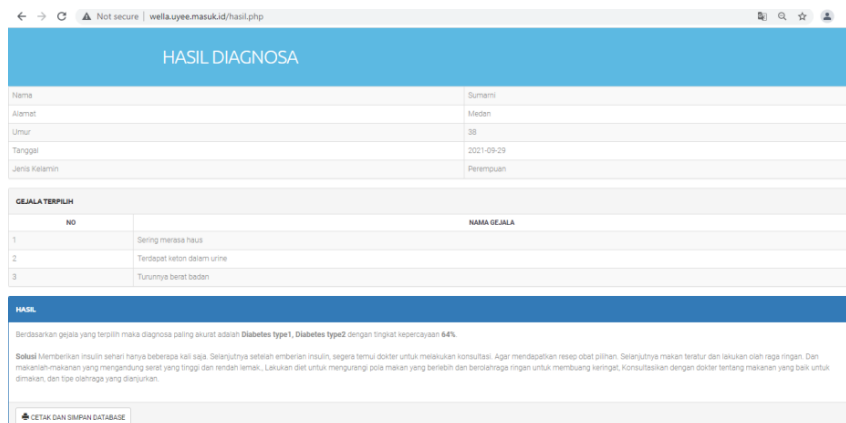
Not secure | wella.uyee.masuk.id/hasil.php

HASIL DIAGNOSA

| | |
|---|---|
| Nama | Sumarni |
| Alamat | Medan |
| Umur | 38 |
| Tanggal | 2021-09-29 |
| Jenis Kelamin | Perempuan |

GEJALA TERPILIH

| NO | NAMA GEJALA |
|---|---|
| 1 | Sering merasa haus |
| 2 | Terdapat keton dalam urine |
| 3 | Turunnya berat badan |

HASIL

Berdasarkan gejala yang terpilih maka diagnosa paling akurat adalah Diabetes type1, Diabetes type2 dengan tingkat kepercayaan 64%.

Solusi Memberikan insulin sehari hanya beberapa kali saja. Selanjutnya setelah emberian insulin, segera temui dokter untuk melakukan konsultasi. Agar mendapatkan resep obat pilihan. Selanjutnya makan teratur dan lakukan olah raga ringan. Dan makanlah-makanan yang mengandung serat yang tinggi dan rendah lemak., Lakukan diet untuk mengurangi pola makan yang berlebih dan berolahraga ringan untuk membuang keringet, Konsultasikan dengan dokter tentang makanan yang baik untuk dimakan, dan tipe olahraga yang dianjurkan.

CETAK DAN SIMPAN DATABASE